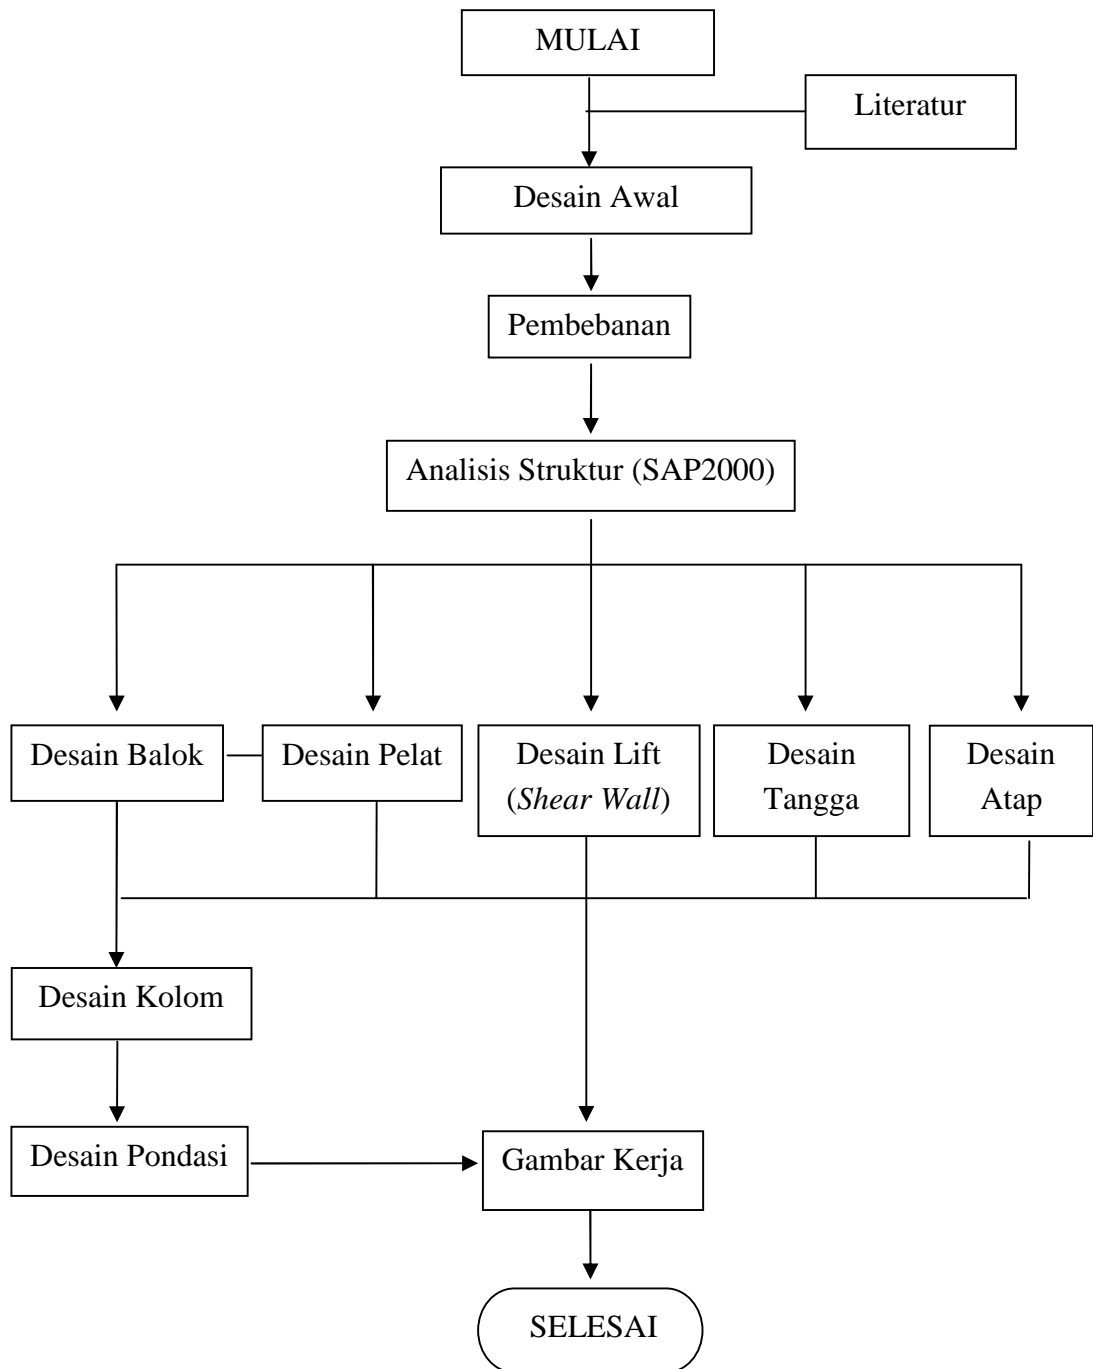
MULAI

Literatur

Desain Awal

Pembebanan

Analisis Struktur (SAP2000)

Desain Balok

Desain Pelat

Desain Lift (*Shear Wall*)

Desain Tangga

Desain Atap

Desain Kolom

Desain Pondasi

Gambar Kerja

SELESAI